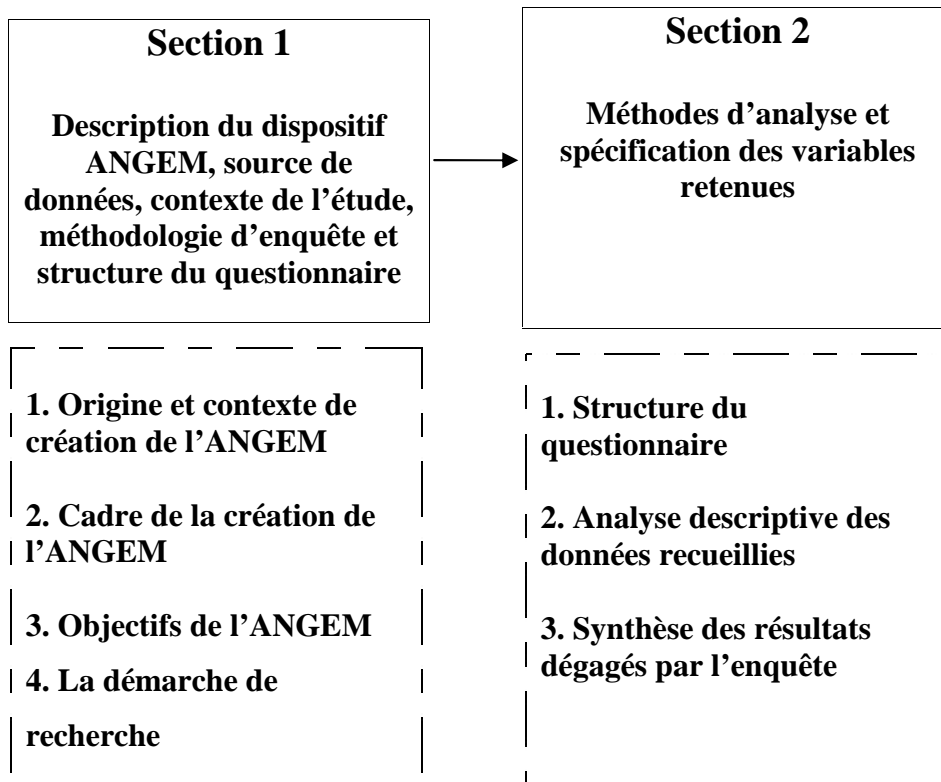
Section 1

Description du dispositif ANGEM, source de données, contexte de l'étude, méthodologie d'enquête et structure du questionnaire

Section 2

Méthodes d'analyse et spécification des variables retenues

1. Origine et contexte de création de l'ANGEM

2. Cadre de la création de l'ANGEM

3. Objectifs de l'ANGEM

4. La démarche de recherche

1. Structure du questionnaire

2. Analyse descriptive des données recueillies

3. Synthèse des résultats dégagés par l'enquête